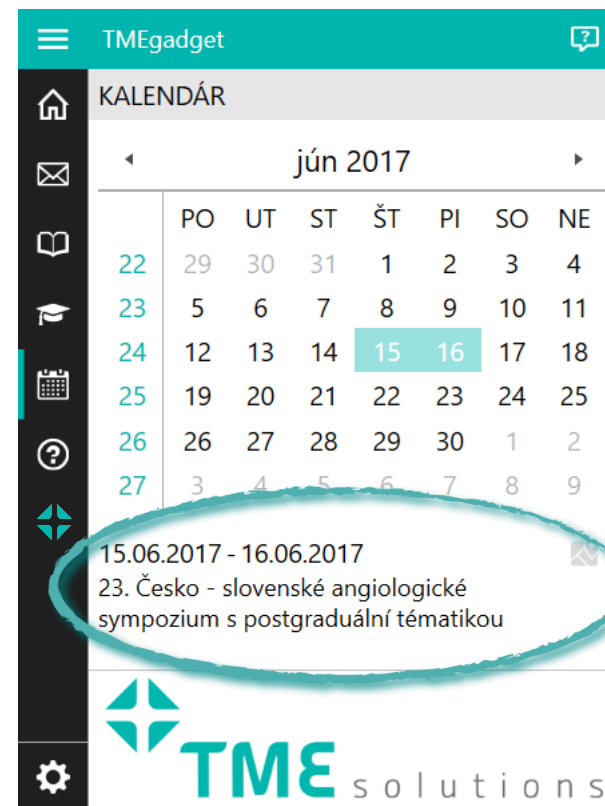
TMEgadget

KALENDÁR

jún 2017

| | PO | UT | ST | ŠT | PI | SO | NE |
|---|---|---|---|---|---|---|---|
| 22 | 29 | 30 | 31 | 1 | 2 | 3 | 4 |
| 23 | 5 | 6 | 7 | 8 | 9 | 10 | 11 |
| 24 | 12 | 13 | 14 | 15 | 16 | 17 | 18 |
| 25 | 19 | 20 | 21 | 22 | 23 | 24 | 25 |
| 26 | 26 | 27 | 28 | 29 | 30 | 1 | 2 |
| 27 | 3 | 4 | 5 | 6 | 7 | 8 | 9 |

15.06.2017 - 16.06.2017
23. Česko - slovenské angiologické sympozium s postgraduální tématikou

TME solutions